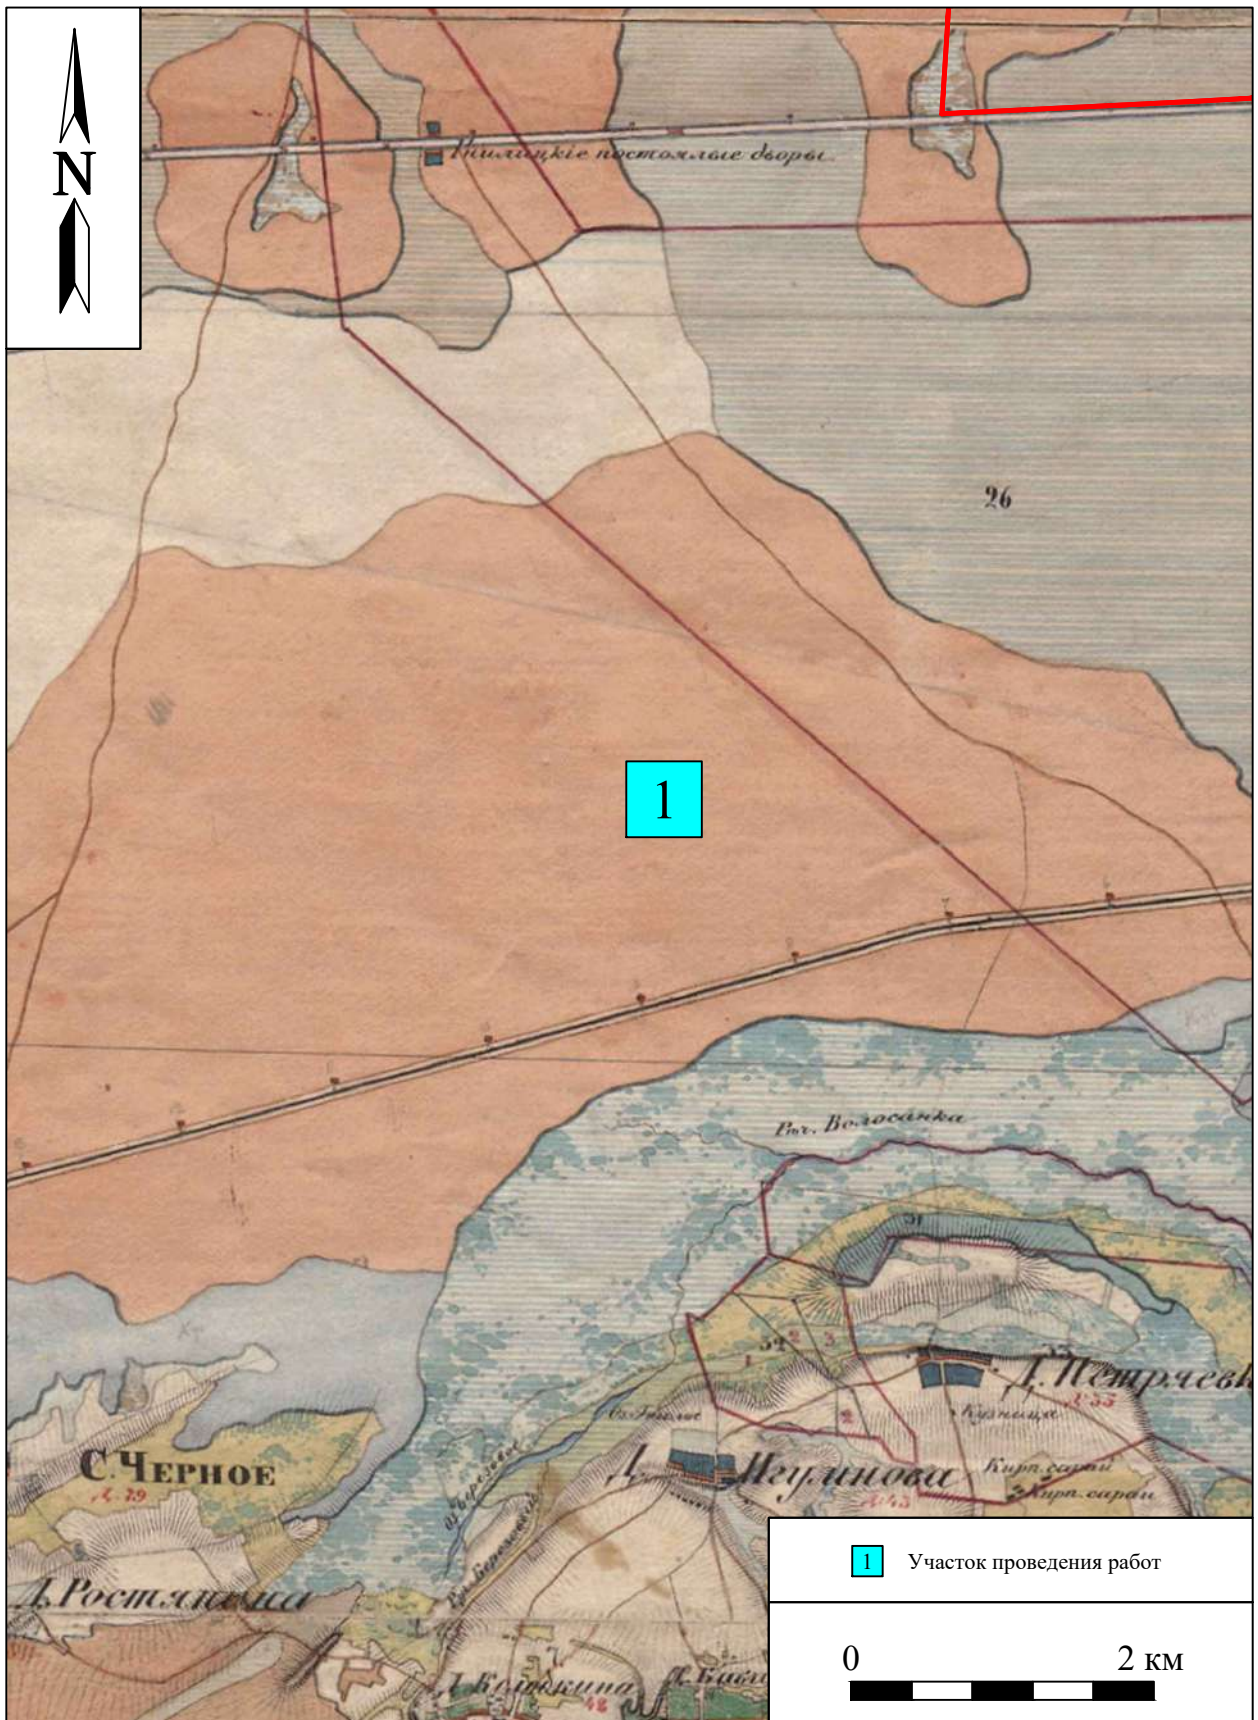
N

Чилицкие постоялые дворы

26

1

Рч. Волосянка

51

Д. Петрчев

Д.53

Кузница

С. Черное

Д.29

Д. Мгулинова

Д.43

Кирп. сарай

Кирп. сарай

Д. Ростянина

Д. Бочкина

48

1 Участок проведения работ

0 2 км